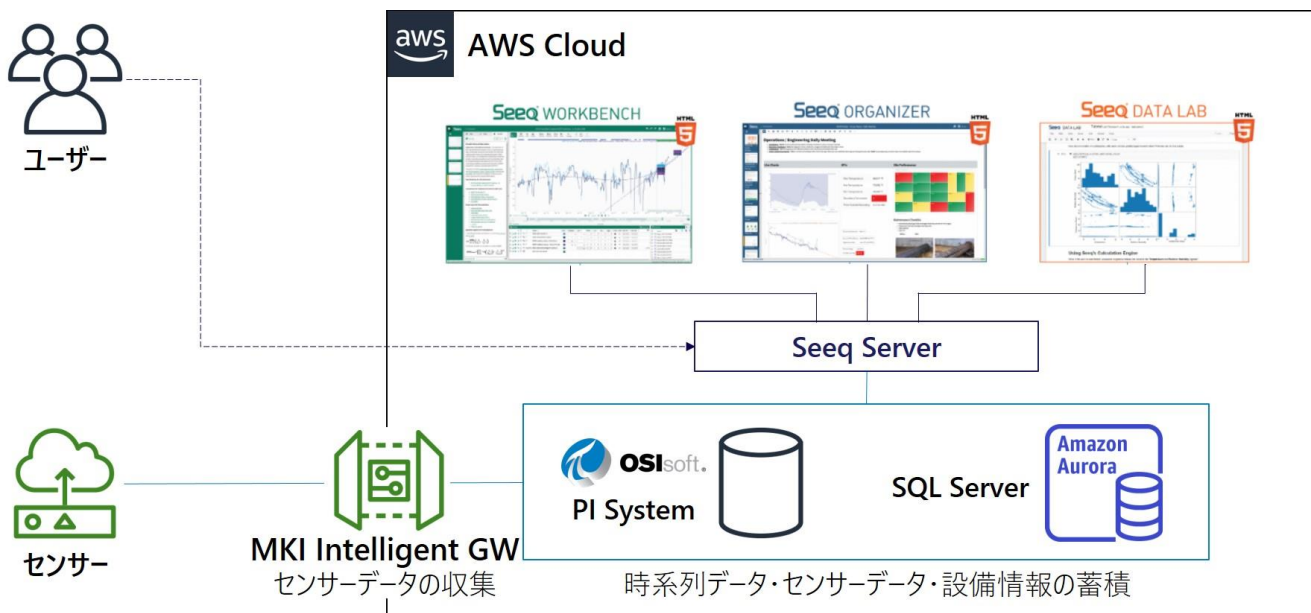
ユーザー

aws AWS Cloud

Seeq WORKBENCH HTML 5

Seeq ORGANIZER HTML 5

Seeq DATA LAB HTML 5

Seeq Server

OSIsoft.
PI System

SQL Server

Amazon Aurora

センサー

MKI Intelligent GW
センサーデータの収集

時系列データ・センサーデータ・設備情報の蓄積